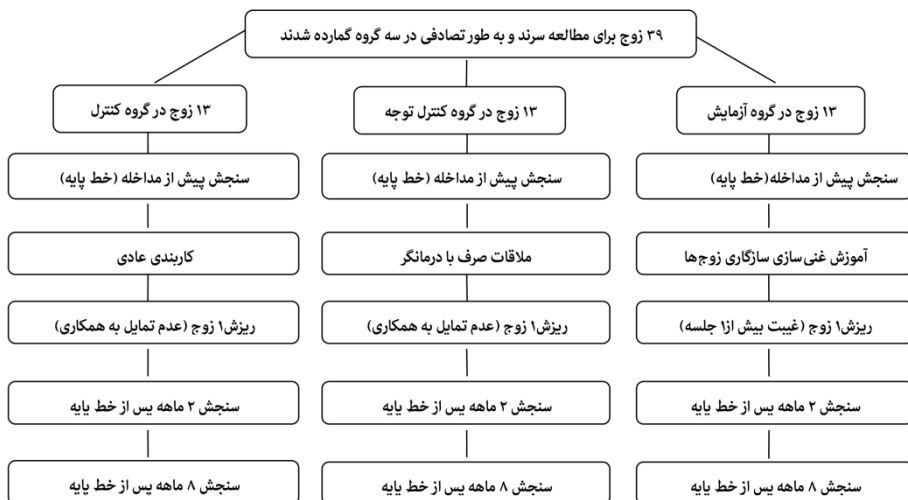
۳۹ زوج برای مطالعه سرند و به طور تصادفی در سه گروه گمارده شدند

۱۳ زوج در گروه آزمایش

سنجش پیش از مداخله(خط پایه)

آموزش غنی سازی سازگاری زوج‌ها

ریزش۱ زوج (غیبت بیش از۱ جلسه)

سنجش ۲ ماهه پس از خط پایه

سنجش ۸ ماهه پس از خط پایه

۱۳ زوج در گروه کنترل توجه

سنجش پیش از مداخله (خط پایه)

ملاقات صرف با درمانگر

ریزش۱ زوج (عدم تمایل به همکاری)

سنجش ۲ ماهه پس از خط پایه

سنجش ۸ ماهه پس از خط پایه

۱۳ زوج در گروه کنترل

سنجش پیش از مداخله (خط پایه)

کاربندی عادی

ریزش۱ زوج (عدم تمایل به همکاری)

سنجش ۲ ماهه پس از خط پایه

سنجش ۸ ماهه پس از خط پایه